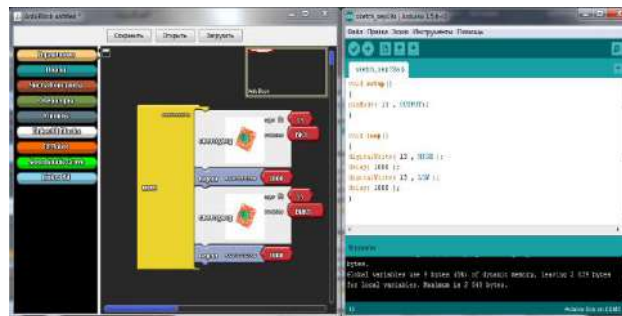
ArduBlock untitled

Сохранить Открыть Загрузить

1000

1000

sketch_sep18a | Arduino 1.5.6-r2

Файл Правка Скетч Инструменты Помощь

sketch_sep18a

void setup()
{
pinMode( 13 , OUTPUT);
}

void loop()
{
digitalWrite( 13 , HIGH );
delay( 1000 );
digitalWrite( 13 , LOW );
delay( 1000 );
}

bytes.
Global variables use 9 bytes (0%) of dynamic memory, leaving 2 039 bytes for local variables. Maximum is 2 048 bytes.